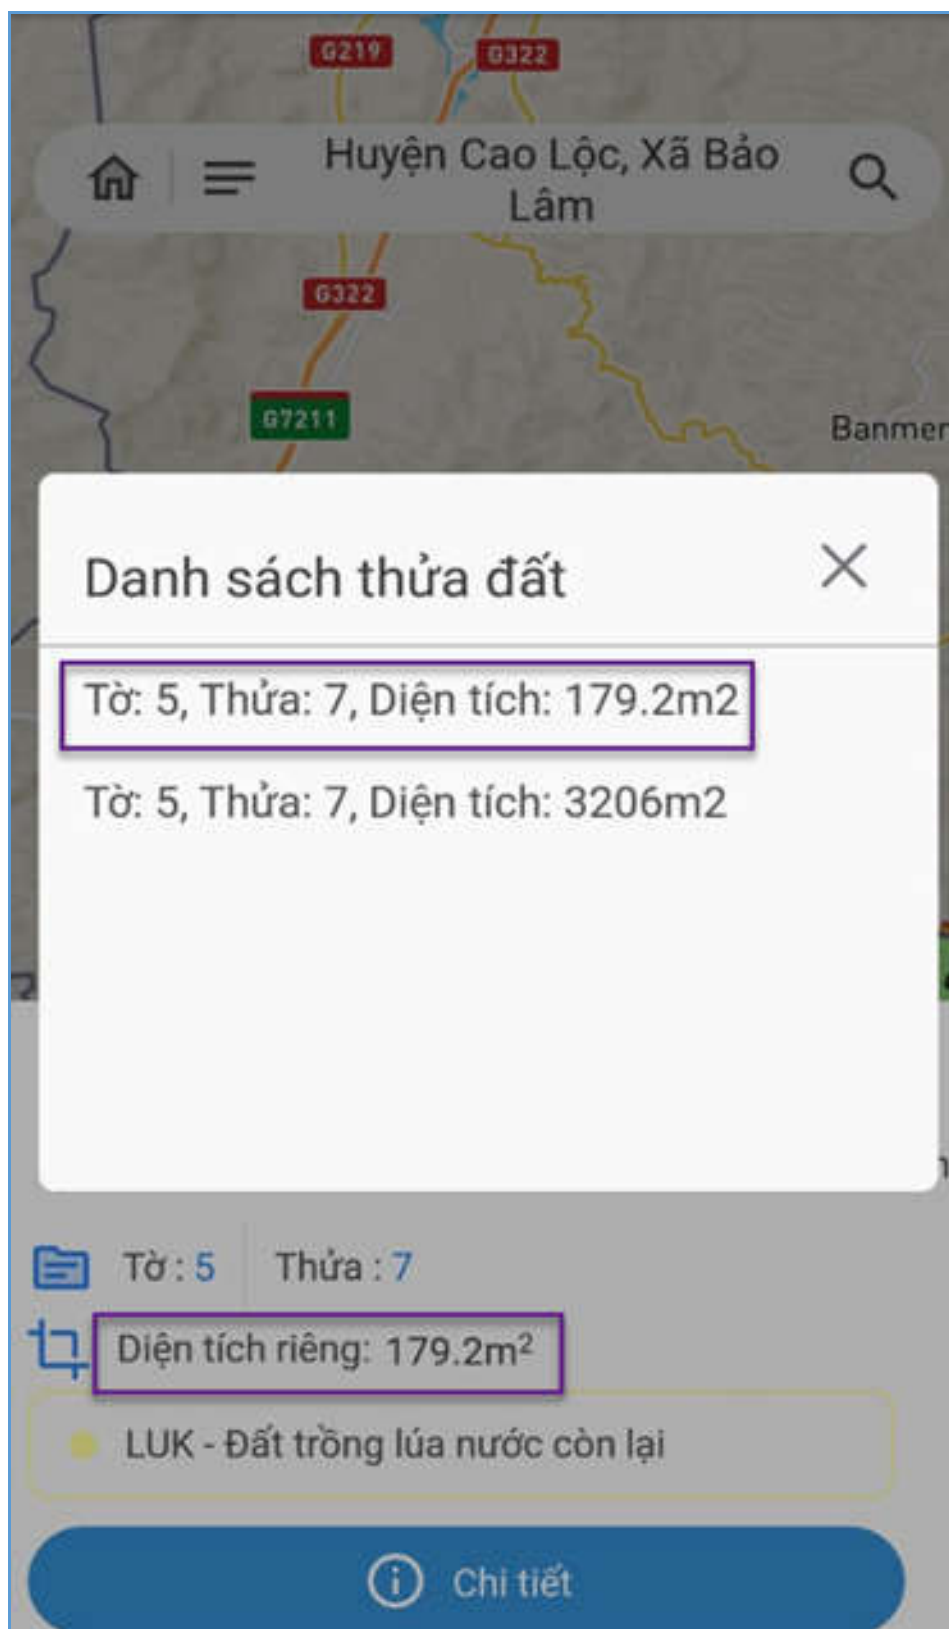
G219

G322

Huyện Cao Lộc, Xã Bảo Lâm

G322

G7211

Banmer

Danh sách thửa đất

Tờ: 5, Thửa: 7, Diện tích: 179.2m2

Tờ: 5, Thửa: 7, Diện tích: 3206m2

Tờ : 5 Thửa : 7

Diện tích riêng: 179.2$m^2$

LUK - Đất trồng lúa nước còn lại

Chi tiết